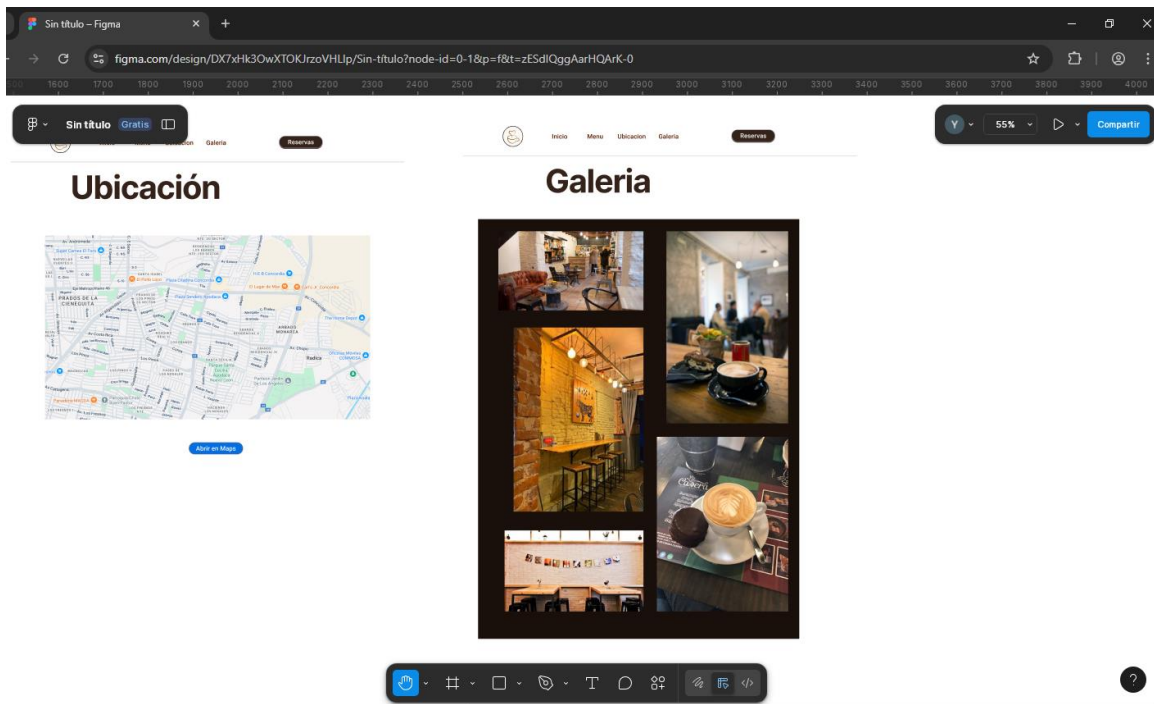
Sin título – Figma

figma.com/design/DX7xHk3OwXTOKJrzoVHLlp/Sin-título?node-id=0-1&p=f&t=zESdlQggAarHQArK-0

1600 1700 1800 1900 2000 2100 2200 2300 2400 2500 2600 2700 2800 2900 3000 3100 3200 3300 3400 3500 3600 3700 3800 3900 4000

Sin título Gratis

Y 55% Compartir

Galeria Reservas

Ubicación

PRADOS DE LA CIENEGUITA

Radica

Abrir en Maps

Inicio Menu Ubicacion Galeria Reservas

Galeria

?